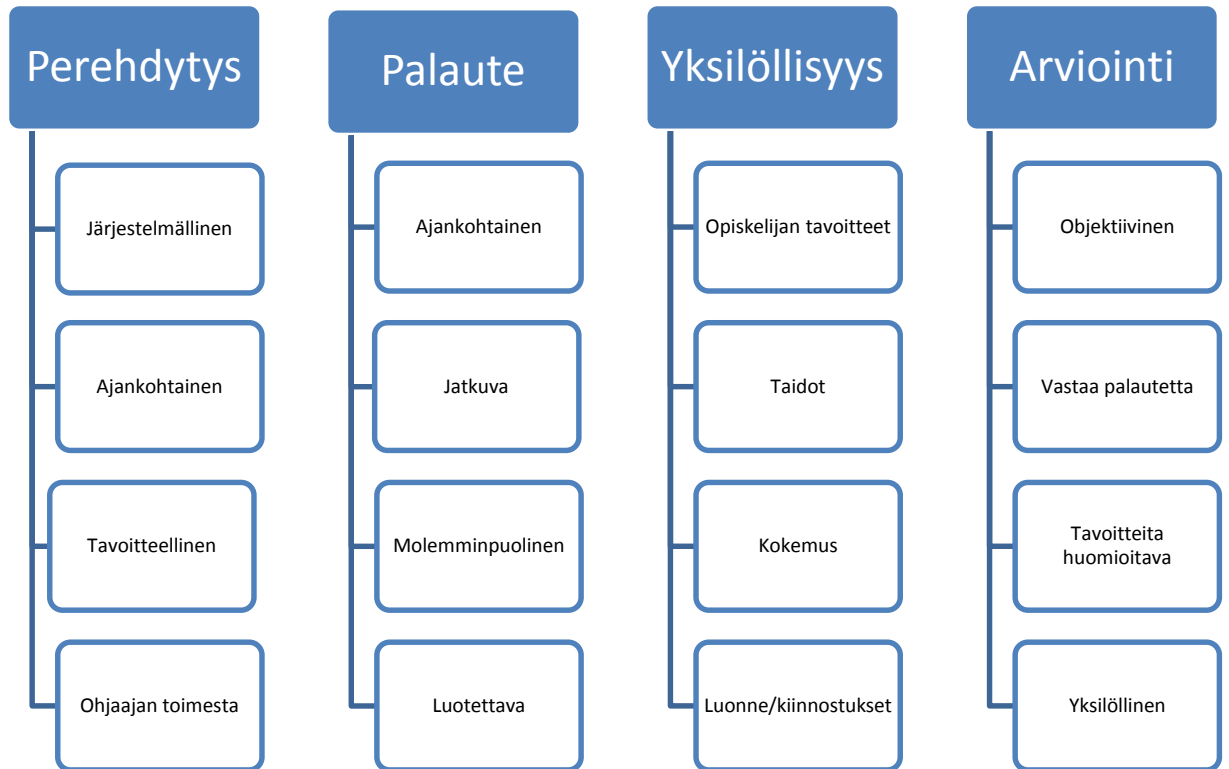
Perehdytys

Järjestelmällinen

Ajankohtainen

Tavoitteellinen

Ohjaajan toimesta

Palaute

Ajankohtainen

Jatkuva

Molemminpuolinen

Luotettava

Yksilöllisyys

Opiskelijan tavoitteet

Taidot

Kokemus

Luonne/kiinnostukset

Arviointi

Objektiivinen

Vastaa palautetta

Tavoitteita huomioitava

Yksilöllinen